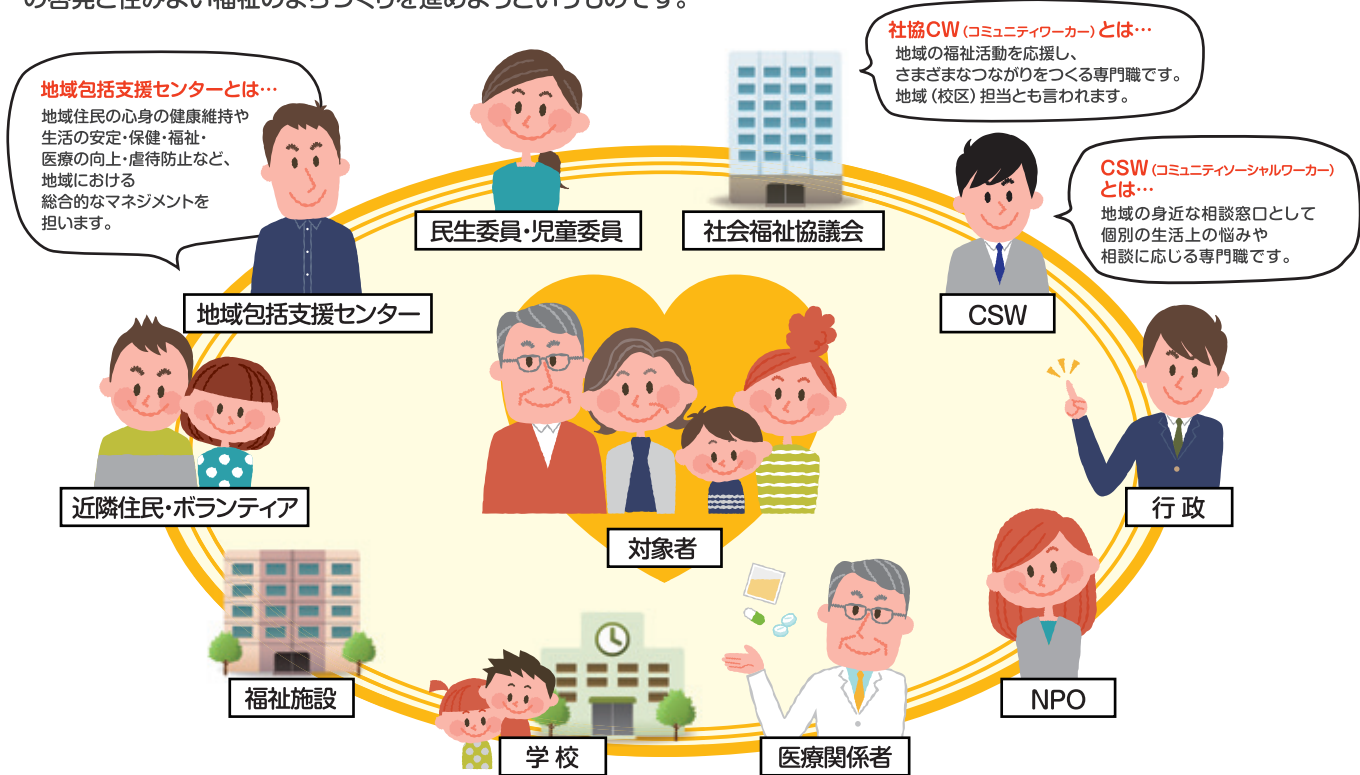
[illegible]

地域包括支援センターとは…
地域住民の心身の健康維持や生活の安定・保健・福祉・医療の向上・虐待防止など、地域における総合的なマネジメントを担います。

社協CW（コミュニティワーカー）とは…
地域の福祉活動を応援し、さまざまなつながりをつくる専門職です。
地域（校区）担当とも言われます。

CSW（コミュニティソーシャルワーカー）とは…
地域の身近な相談窓口として個別の生活上の悩みや相談に応じる専門職です。

民生委員・児童委員

社会福祉協議会

地域包括支援センター

CSW

行 政

近隣住民・ボランティア

対象者

福祉施設

NPO

学 校

医療関係者